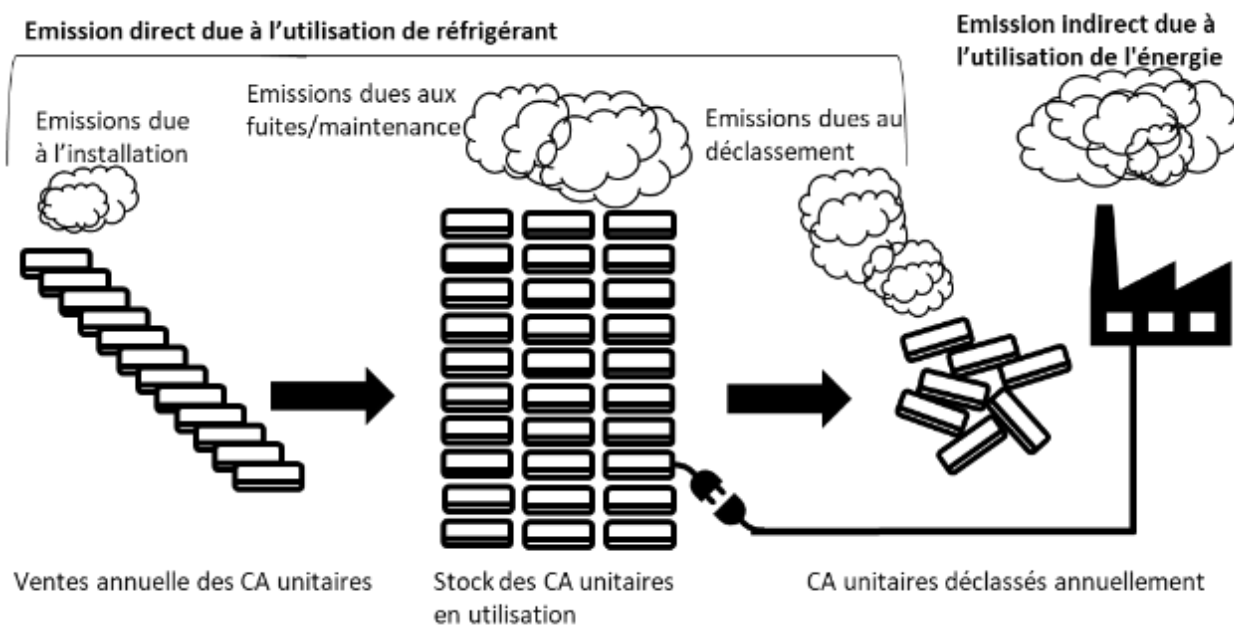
Emission direct due à l'utilisation de réfrigérant

Emission Indirect due à l'utilisation de l'énergie

Emissions due à l'installation

Emissions dues aux fuites/maintenance

Emissions dues au déclassement

Ventes annuelle des CA unitaires

Stock des CA unitaires en utilisation

CA unitaires déclassés annuellement